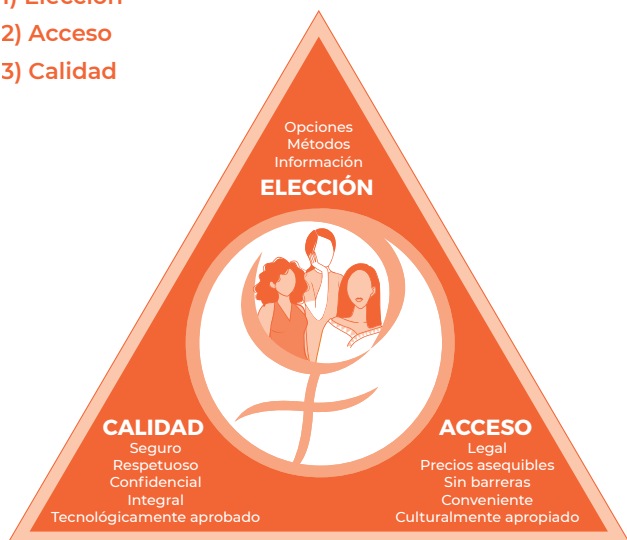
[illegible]
2) Acceso
3) Calidad

Opciones
Métodos
Información
ELECCIÓN

CALIDAD
Seguro
Respetuoso
Confidencial
Integral
Tecnológicamente aprobado

ACCESO
Legal
Precios asequibles
Sin barreras
Conveniente
Culturalmente apropiado